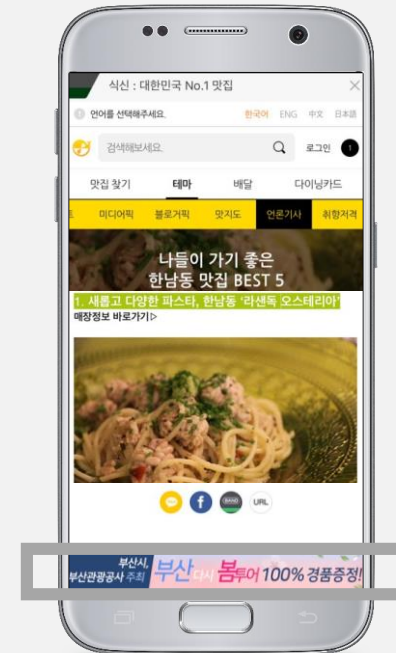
식신 : 대한민국 No.1 맛집

언어를 선택해주세요. 한국어 ENG 中文 日本語

검색해보세요. 로그인 1

맛집 찾기 테마 배달 다이닝카드

트 미디어픽 블로거픽 맛지도 언론기사 취향저격

나들이 가기 좋은 한남동 맛집 BEST 5

1. 새롭고 다양한 파스타, 한남동 '라센독 오스테리아'

매장정보 바로가기▷

BAND URL

부산시, 부산관광공사 주최 부산 다시 봄투어 100% 경품증정!